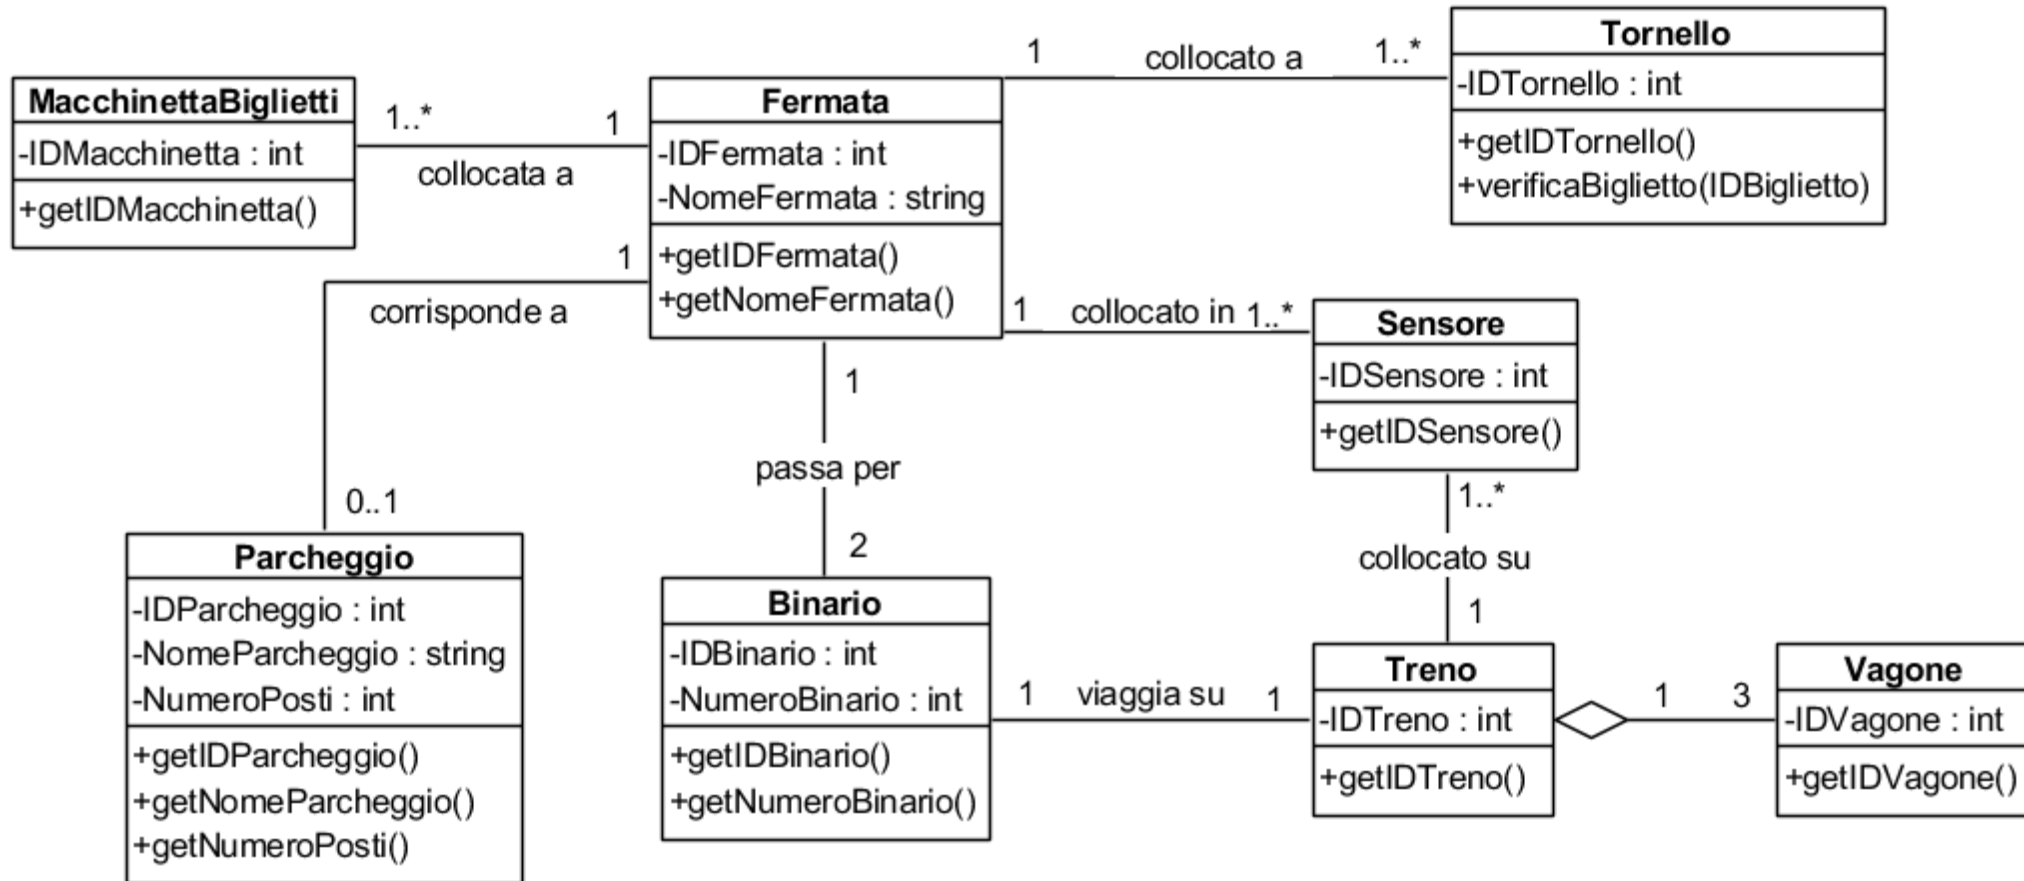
Tornello
-IDTornello : int
+getIDTornello()
+verificaBiglietto(IDBiglietto)

1 collocato a 1..*

MacchinettaBiglietti
-IDMacchinetta : int
+getIDMacchinetta()

1..* collocata a 1

Fermata
-IDFermata : int
-NomeFermata : string
+getIDFermata()
+getNomeFermata()

1 corrisponde a 0..1

1 collocato in 1..*

Sensore
-IDSensore : int
+getIDSensore()

1 passa per 2

1..* collocato su 1

Parcheggio
-IDParcheggio : int
-NomeParcheggio : string
-NumeroPosti : int
+getIDParcheggio()
+getNomeParcheggio()
+getNumeroPosti()

Binario
-IDBinario : int
-NumeroBinario : int
+getIDBinario()
+getNumeroBinario()

1 viaggia su 1

Treno
-IDTreno : int
+getIDTreno()

1 3

Vagone
-IDVagone : int
+getIDVagone()